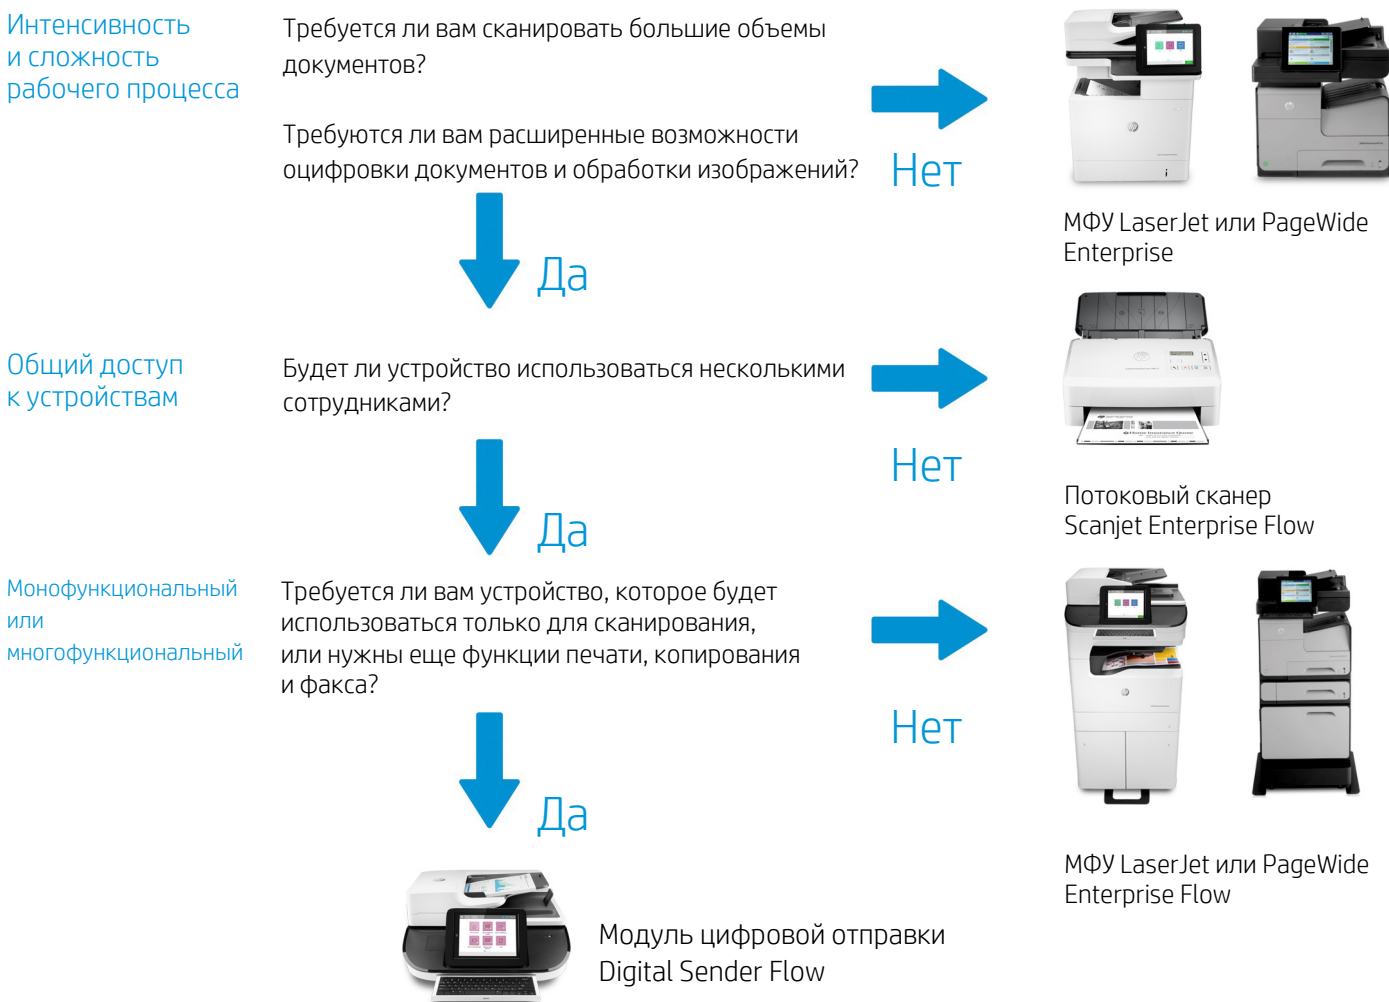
Интенсивность и сложность рабочего процесса

Требуется ли вам сканировать большие объемы документов?

Требуются ли вам расширенные возможности оцифровки документов и обработки изображений?

Нет

МФУ LaserJet или PageWide Enterprise

Да

Общий доступ к устройствам

Будет ли устройство использоваться несколькими сотрудниками?

Нет

Потоковый сканер Scanjet Enterprise Flow

Да

Монофункциональный или многофункциональный

Требуется ли вам устройство, которое будет использоваться только для сканирования, или нужны еще функции печати, копирования и факса?

Нет

МФУ LaserJet или PageWide Enterprise Flow

Да

Модуль цифровой отправки Digital Sender Flow